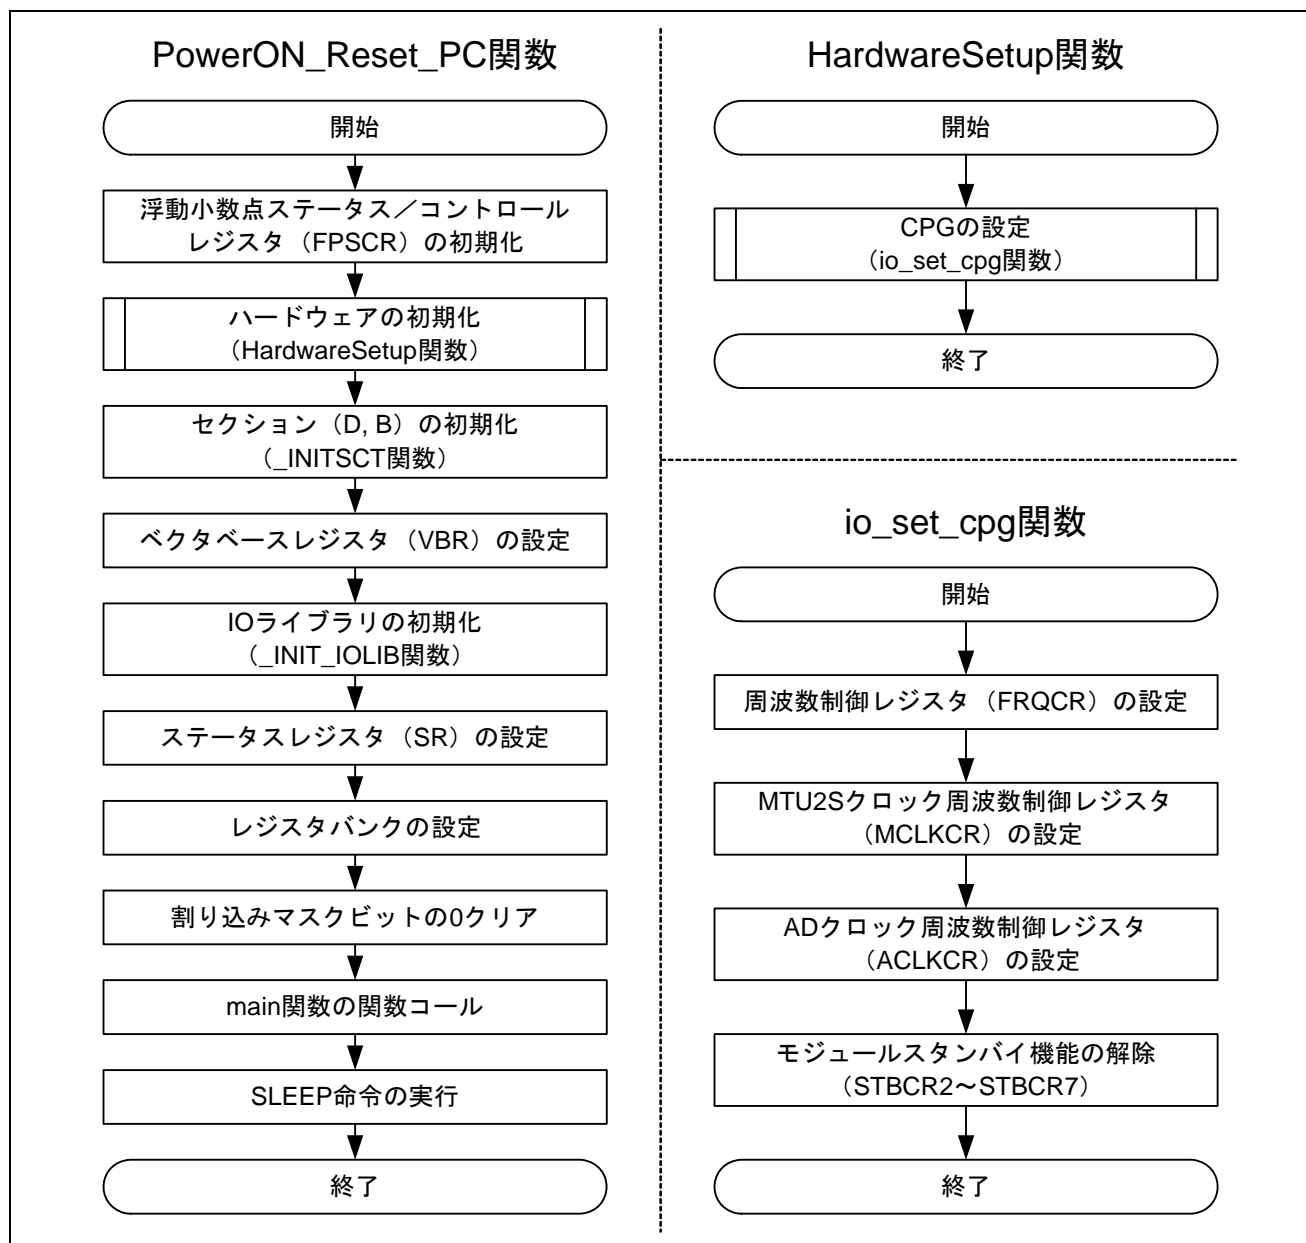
PowerON_Reset_PC関数

開始

浮動小数点ステータス／コントロールレジスタ（FPSCR）の初期化

ハードウェアの初期化
（HardwareSetup関数）

セクション（D, B）の初期化
（_INITSCT関数）

ベクタベースレジスタ（VBR）の設定

IOライブラリの初期化
（_INIT_IOLIB関数）

ステータスレジスタ（SR）の設定

レジスタバンクの設定

割り込みマスクビットの0クリア

main関数の関数コール

SLEEP命令の実行

終了

HardwareSetup関数

開始

CPGの設定
（io_set_cpg関数）

終了

io_set_cpg関数

開始

周波数制御レジスタ（FRQCR）の設定

MTU2Sクロック周波数制御レジスタ
（MCLKCR）の設定

ADクロック周波数制御レジスタ
（ACLKCR）の設定

モジュールスタンバイ機能の解除
（STBCR2～STBCR7）

終了